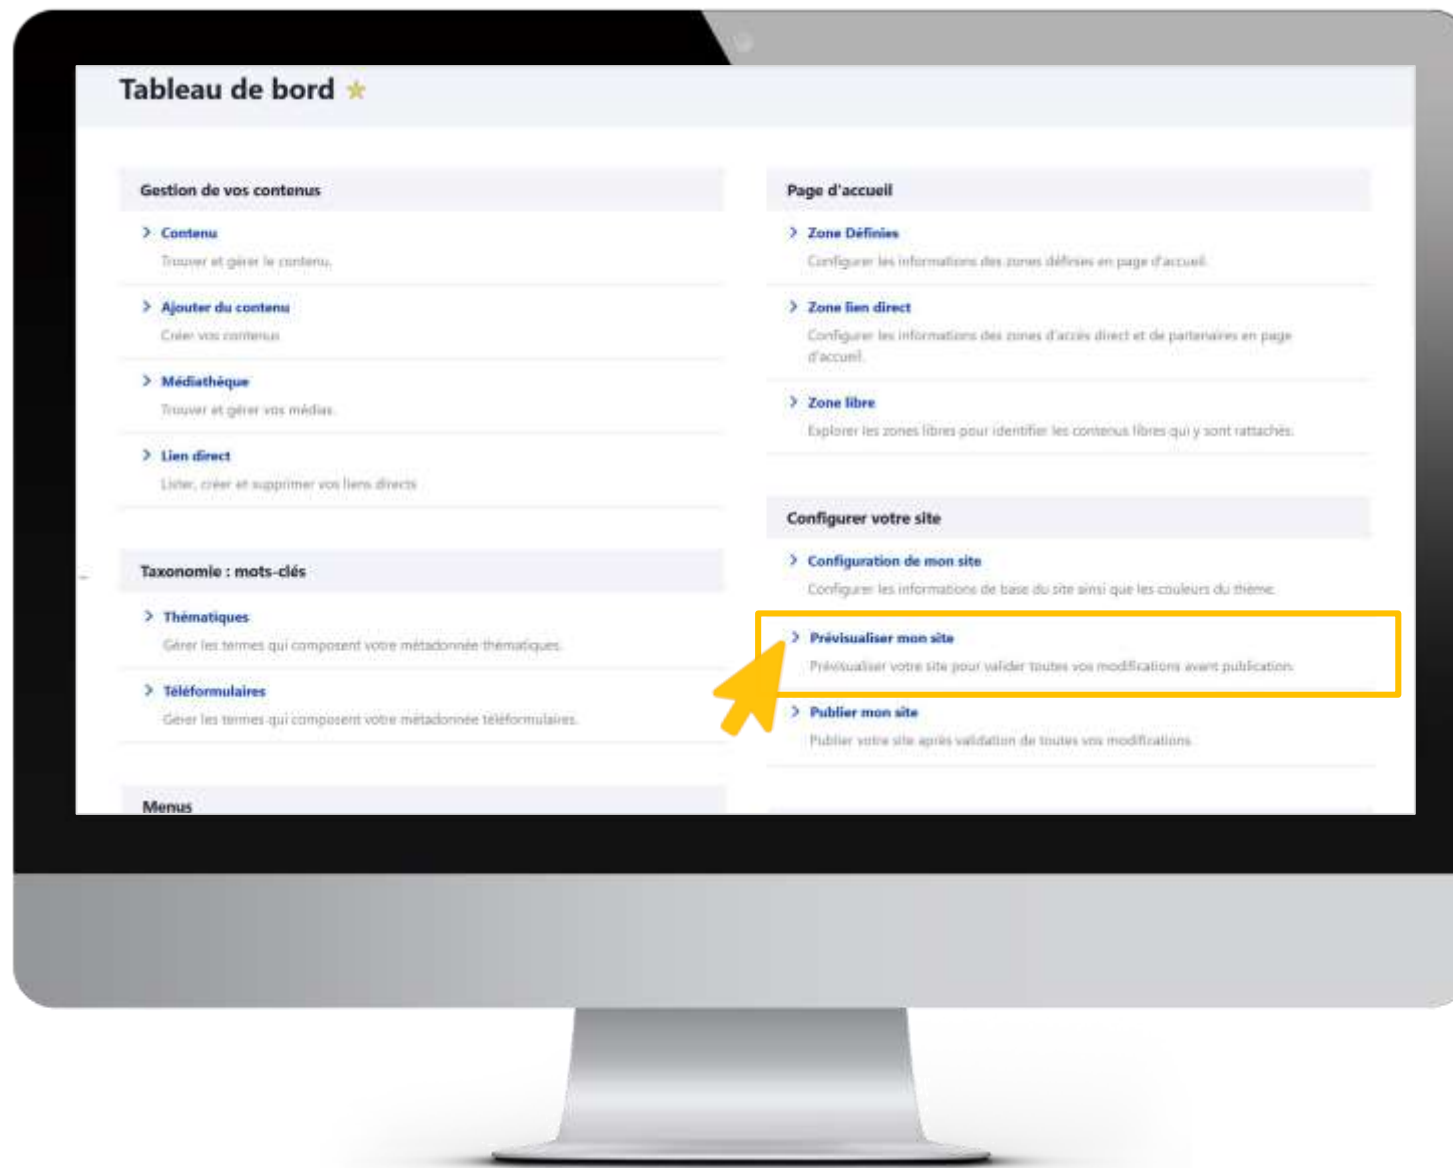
Tableau de bord ★

Gestion de vos contenus

Contenu
Trouver et gérer le contenu.

Ajouter du contenu
Créer vos contenus

Médiathèque
Trouver et gérer vos médias

Lien direct
Lister, créer et supprimer vos liens directs

Taxonomie : mots-clés

Thématiques
Gérer les termes qui composent votre métadonnée thématiques

Téléformulaires
Gérer les termes qui composent votre métadonnée téléformulaires

Menus

Page d'accueil

Zone Définies
Configurer les informations des zones définies en page d'accueil

Zone lien direct
Configurer les informations des zones d'accès direct et de partenaires en page d'accueil

Zone libre
Explorer les zones libres pour identifier les contenus libres qui y sont rattachés

Configurer votre site

Configuration de mon site
Configurer les informations de base du site ainsi que les couleurs du thème

Prévisualiser mon site
Prévisualiser votre site pour valider toutes vos modifications avant publication

Publier mon site
Publier votre site après validation de toutes vos modifications